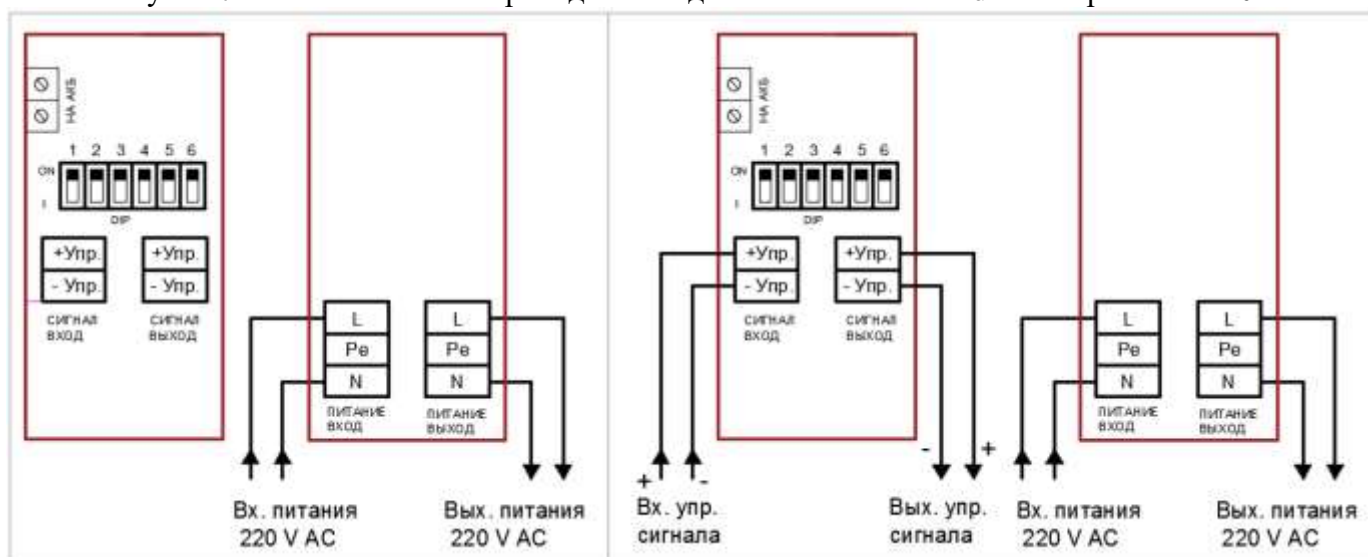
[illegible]

НА AKБ

1 2 3 4 5 6

ON

DIP

+Упр.
- Упр.
СИГНАЛ ВХОД

+Упр.
- Упр.
СИГНАЛ ВЫХОД

L
Pe
N
ПИТАНИЕ ВХОД

L
Pe
N
ПИТАНИЕ ВЫХОД

Вх. питания 220 V AC

Вых. питания 220 V AC

НА AKБ

1 2 3 4 5 6

ON

DIP

+Упр.
- Упр.
СИГНАЛ ВХОД

+Упр.
- Упр.
СИГНАЛ ВЫХОД

L
Pe
N
ПИТАНИЕ ВХОД

L
Pe
N
ПИТАНИЕ ВЫХОД

+ -
Вх. упр. сигнала

- +
Вых. упр. сигнала

Вх. питания 220 V AC

Вых. питания 220 V AC